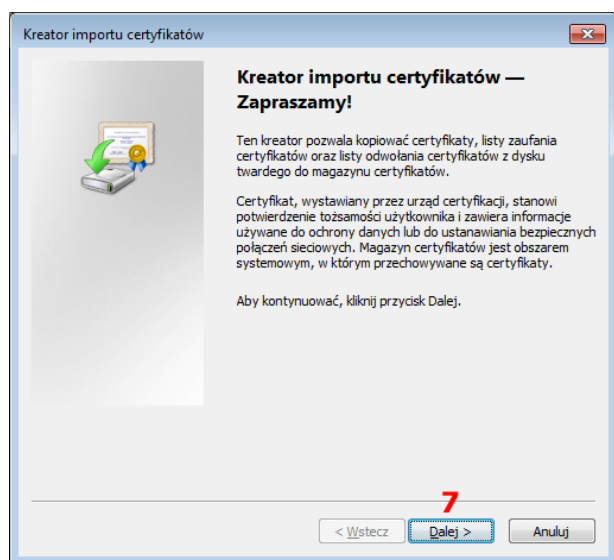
Kreator importu certyfikatów

Kreator importu certyfikatów — Zapraszamy!

Ten kreator pozwala kopiować certyfikaty, listy zaufania certyfikatów oraz listy odwołania certyfikatów z dysku twardego do magazynu certyfikatów.

Certyfikat, wystawiany przez urząd certyfikacji, stanowi potwierdzenie tożsamości użytkownika i zawiera informacje używane do ochrony danych lub do ustanawiania bezpiecznych połączeń sieciowych. Magazyn certyfikatów jest obszarem systemowym, w którym przechowywane są certyfikaty.

Aby kontynuować, kliknij przycisk Dalej.

7

< Wstecz

Dalej >

Anuluj